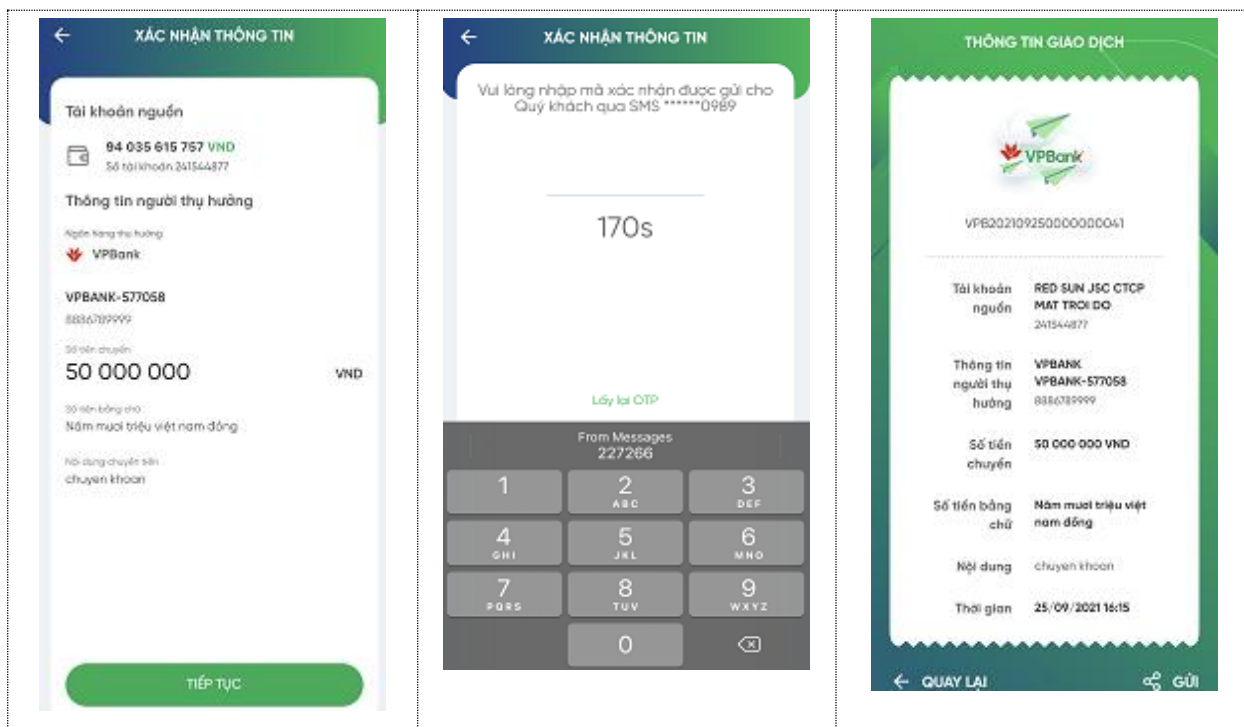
XÁC NHẬN THÔNG TIN

Tài khoản nguồn

94 035 615 757 VND
Số tài khoản 241544877

Thông tin người thụ hưởng

Ngân hàng thụ hưởng
VPBank

VPBANK-577058
8886789999

Số tiền chuyển
50 000 000 VND

Số tiền bằng chữ
Năm mươi triệu việt nam đồng

Nội dung chuyển tiền
chuyen khoan

TIẾP TỤC

XÁC NHẬN THÔNG TIN

Vui lòng nhập mã xác nhận được gửi cho Quý khách qua SMS ******0989

170s

Lấy lại OTP

From Messages
227266

| 1 | 2 ABC | 3 DEF |
|---|---|---|
| 4 GHI | 5 JKL | 6 MNO |
| 7 PQRS | 8 TUV | 9 WXYZ |
| | 0 | |

THÔNG TIN GIAO DỊCH

VPBank

VPB20210925000000041

Tài khoản nguồn RED SUN JSC CTCP MAT TROI DO 241544877

Thông tin người thụ hưởng VPBANK VPBANK-577058 8886789999

Số tiền chuyển 50 000 000 VND

Số tiền bằng chữ Năm mươi triệu việt nam đồng

Nội dung chuyen khoan

Thời gian 25/09/2021 16:15

QUAY LẠI GỬI